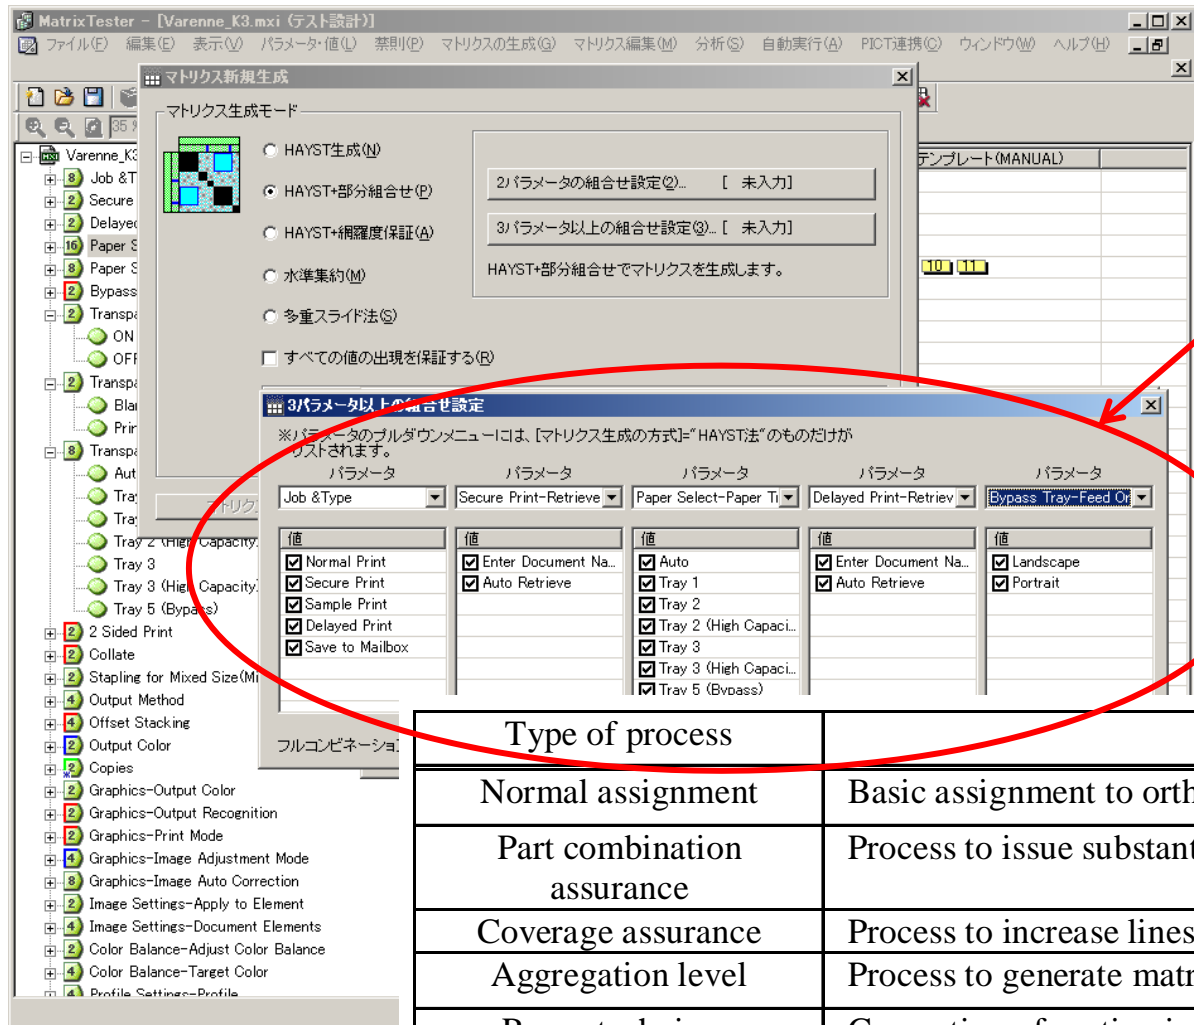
MatrixTester – [Varenne_K3.mxi (テスト設計)]
ファイル(F) 編集(E) 表示(V) パラメータ・値(I) 禁則(P) マトリクスの生成(G) マトリクス編集(M) 分析(S) 自動実行(A) PICT連携(C) ウィンドウ(W) ヘルプ(H)

マトリクス新規生成
マトリクス生成モード
HAYST生成(N)
HAYST+部分組合せ(P)
HAYST+網羅度保証(A)
水準集約(M)
多重スライド法(S)
すべての値の出現を保証する(R)
2パラメータの組合せ設定(2)... [ 未入力]
3パラメータ以上の組合せ設定(3)... [ 未入力]
HAYST+部分組合せでマトリクスを生成します。

テンプレート(MANUAL)
10 11

Varenne_K3
8 Job &T
2 Secure
2 Delayed
16 Paper S
8 Paper S
2 Bypass
2 Transpa
ON
OFF
2 Transpa
Blan
Prin
8 Transpa
Aut
Tray
Tray
Tray 2 (High Capacity)
Tray 3
Tray 3 (High Capacity)
Tray 5 (Bypass)
2 2 Sided Print
2 Collate
2 Stapling for Mixed Size(M
4 Output Method
4 Offset Stacking
2 Output Color
Copies
2 Graphics-Output Color
2 Graphics-Output Recognition
2 Graphics-Print Mode
4 Graphics-Image Adjustment Mode
8 Graphics-Image Auto Correction
2 Image Settings-Apply to Element
4 Image Settings-Document Elements
2 Color Balance-Adjust Color Balance
4 Color Balance-Target Color
4 Profile Settings-Profile

3パラメータ以上の組合せ設定
※パラメータのプルダウンメニューには、[マトリクス生成の方式]="HAYST法"のものだけがリストされます。
パラメータ パラメータ パラメータ パラメータ パラメータ
Job &Type | Secure Print-Retrieve | Paper Select-Paper Ti | Delayed Print-Retriev | Bypass Tray-Feed Or

| 値 | 値 | 値 | 値 | 値 |
|---|---|---|---|---|
| Normal Print | Enter Document Na... | Auto | Enter Document Na... | Landscape |
| Secure Print | Auto Retrieve | Tray 1 | Auto Retrieve | Portrait |
| Sample Print | | Tray 2 | | |
| Delayed Print | | Tray 2 (High Capaci... | | |
| Save to Mailbox | | Tray 3 | | |
| | | Tray 3 (High Capaci... | | |
| | | Tray 5 (Bypass) | | |

フルコンビネーショ
マトリク

| Type of process | |
|---|---|
| Normal assignment | Basic assignment to orth |
| Part combination assurance | Process to issue substant |
| Coverage assurance | Process to increase lines |
| Aggregation level | Process to generate matr |